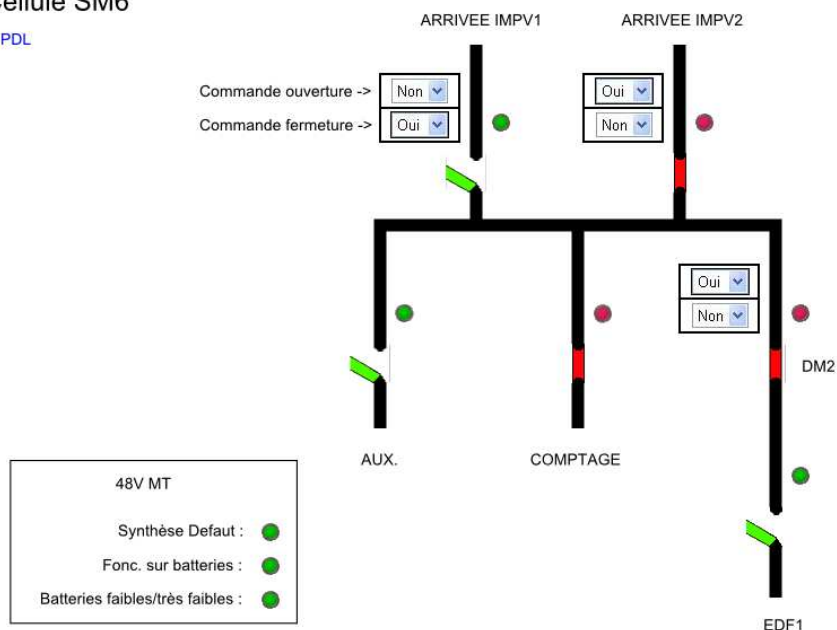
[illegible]ellule SM6

PDL

ARRIVEE IMPV1

ARRIVEE IMPV2

Commande ouverture ->
Non

Commande fermeture ->
Oui

Oui

Non

Oui

Non

DM2

AUX.

COMPTAGE

48V MT

Synthèse Defaut :

Fonc. sur batteries :

Batteries faibles/très faibles :

EDF1